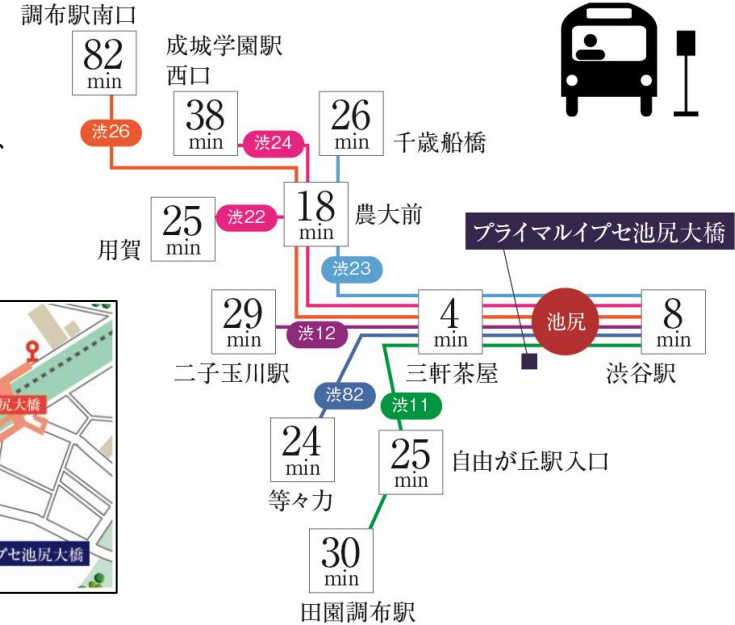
調布駅南口
82 min
成城学園駅西口
38 min
26 min
千歳船橋
渋26
渋24
25 min
用賀
渋22
18 min
農大前
渋23
プライマルイプセ池尻大橋
29 min
二子玉川駅
渋12
4 min
三軒茶屋
池尻
8 min
渋谷駅
渋82
渋11
24 min
等々力
25 min
自由が丘駅入口
30 min
田園調布駅
尻大橋
プセ池尻大橋